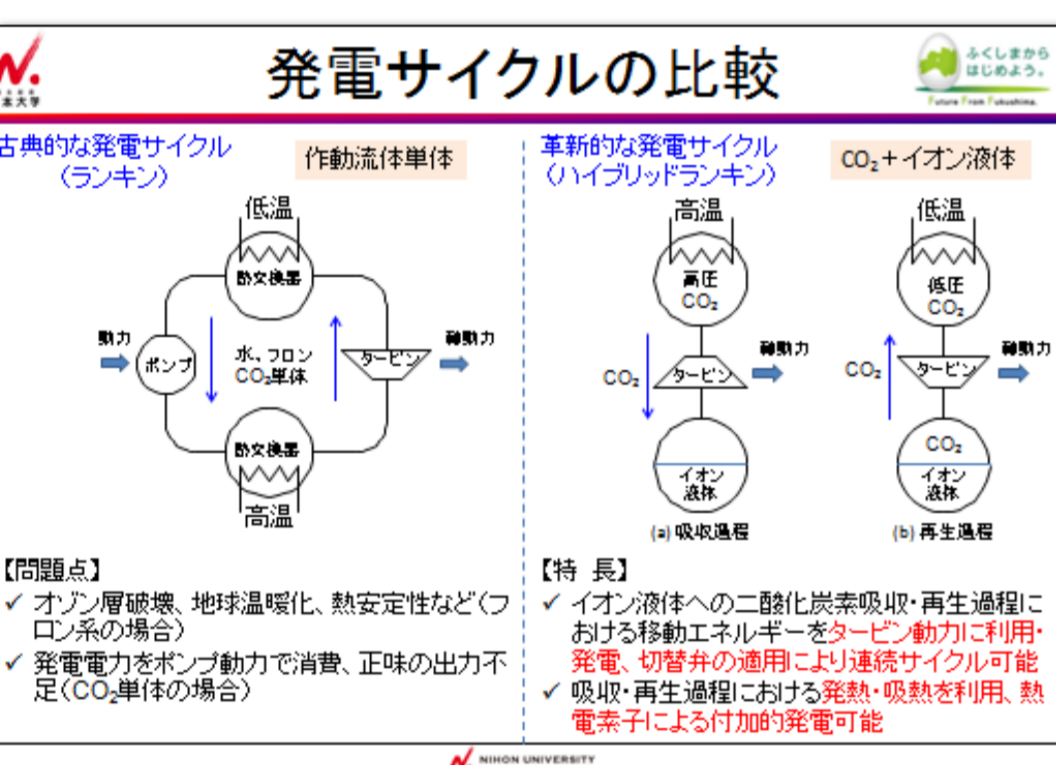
本大学

発電サイクルの比較

ふくしまから はじめよう。
Future From Fukushima.

古典的な発電サイクル（ランキン）

作動流体単体

低温
熱交換器
動力
ポンプ
水、フロン $CO_2$単体
タービン
軸動力
熱交換器
高温

革新的な発電サイクル（ハイブリッドランキン）

$CO_2$＋イオン液体

高温
高圧 $CO_2$
$CO_2$
タービン
軸動力
イオン液体
(a) 吸収過程

低温
低圧 $CO_2$
$CO_2$
タービン
軸動力
$CO_2$
イオン液体
(b) 再生過程

【問題点】
✓ オゾン層破壊、地球温暖化、熱安定性など（フロン系の場合）
✓ 発電電力をポンプ動力で消費、正味の出力不足（$CO_2$単体の場合）

【特 長】
✓ イオン液体への二酸化炭素吸収・再生過程における移動エネルギーをタービン動力に利用・発電、切替弁の適用により連続サイクル可能
✓ 吸収・再生過程における発熱・吸熱を利用、熱電素子による付加的発電可能

NIHON UNIVERSITY